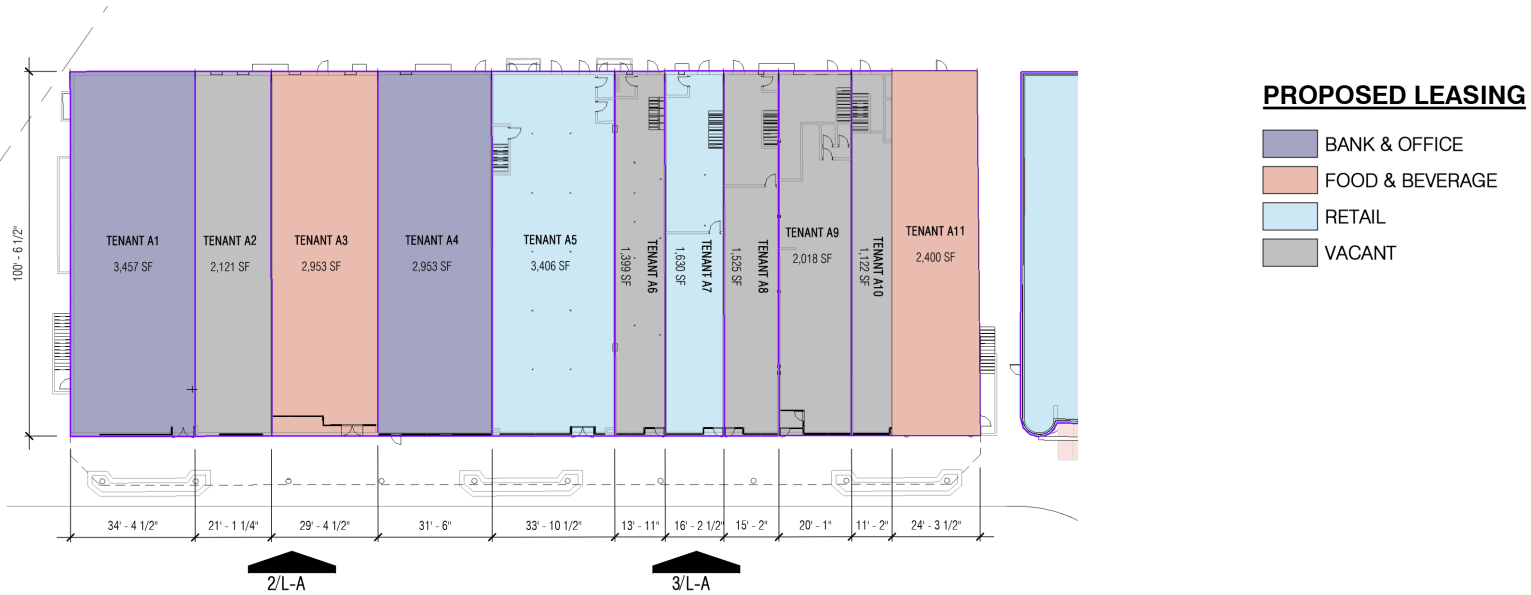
PROPOSED LEASING

BANK & OFFICE
FOOD & BEVERAGE
RETAIL
VACANT

100' - 9 1/2"

TENANT A1
3,457 SF

TENANT A2
2,121 SF

TENANT A3
2,953 SF

TENANT A4
2,953 SF

TENANT A5
3,406 SF

TENANT A6
1,399 SF

TENANT A7
1,630 SF

TENANT A8
1,525 SF

TENANT A9
2,018 SF

TENANT A10
1,122 SF

TENANT A11
2,400 SF

34' - 4 1/2"
21' - 1 1/4"
29' - 4 1/2"
31' - 6"
33' - 10 1/2"
13' - 11"
16' - 2 1/2"
15' - 2"
20' - 1"
11' - 2"
24' - 3 1/2"

2/L-A
3/L-A